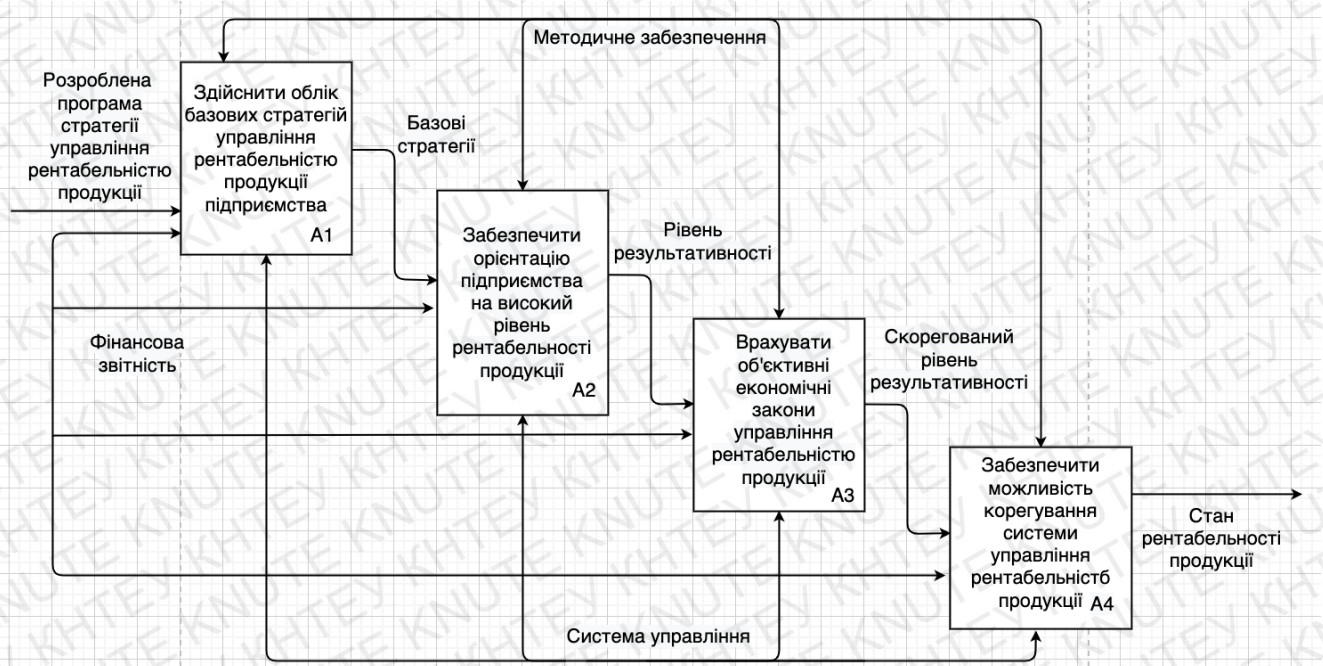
Методичне забезпечення

Розроблена програма стратегії управління рентабельністю продукції

Здійснити облік базових стратегій управління рентабельністю продукції підприємства
A1

Базові стратегії

Забезпечити орієнтацію підприємства на високий рівень рентабельності продукції
A2

Рівень результативності

Фінансова звітність

Врахувати об'єктивні економічні закони управління рентабельністю продукції
A3

Скорегований рівень результативності

Забезпечити можливість корегування системи управління рентабельністб продукції
A4

Стан рентабельності продукції

Система управління